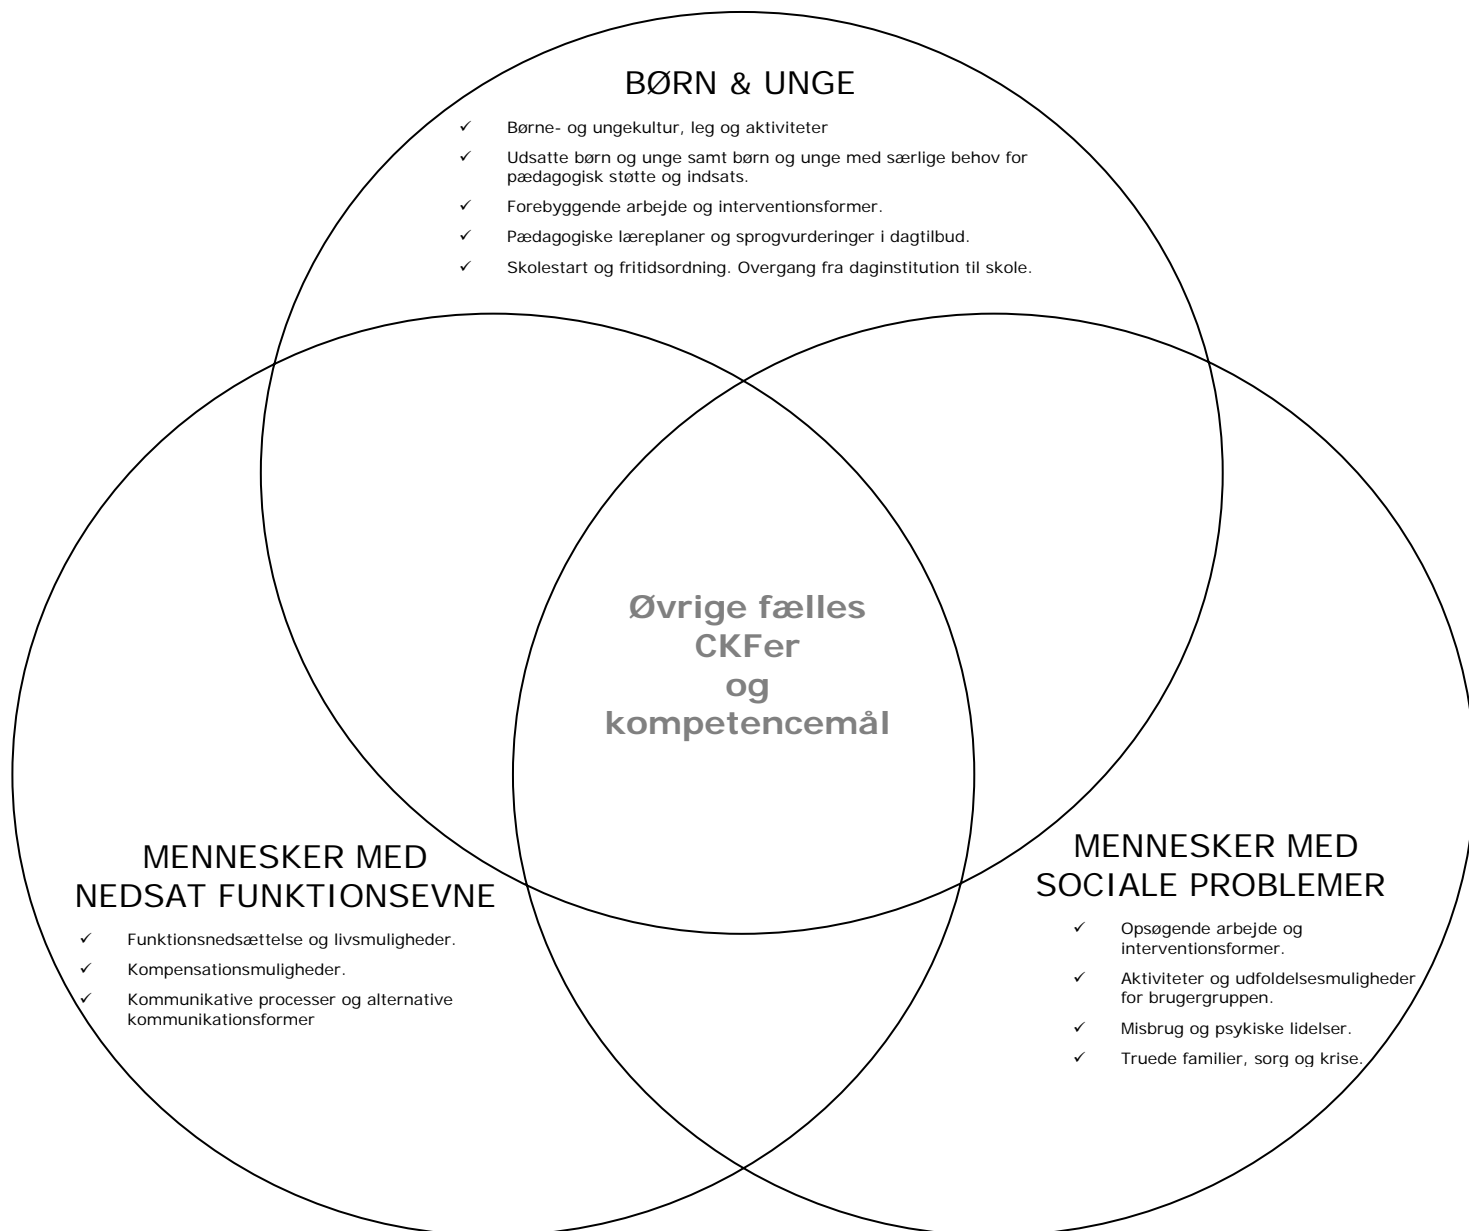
BØRN & UNGE

✓ Børne- og ungekultur, leg og aktiviteter
✓ Udsatte børn og unge samt børn og unge med særlige behov for pædagogisk støtte og indsats.
✓ Forebyggende arbejde og interventionsformer.
✓ Pædagogiske læreplaner og sprogvurderinger i dagtilbud.
✓ Skolestart og fritidsordning. Overgang fra daginstitution til skole.

Øvrige fælles CKFer og kompetencemål

MENNESKER MED NEDSAT FUNKTIONSEVNE

✓ Funktionsnedsættelse og livsmuligheder.
✓ Kompensationsmuligheder.
✓ Kommunikative processer og alternative kommunikationsformer

MENNESKER MED SOCIALE PROBLEMER

✓ Opsøgende arbejde og interventionsformer.
✓ Aktiviteter og udfoldelsesmuligheder for brugergruppen.
✓ Misbrug og psykiske lidelser.
✓ Truede familier, sorg og krise.